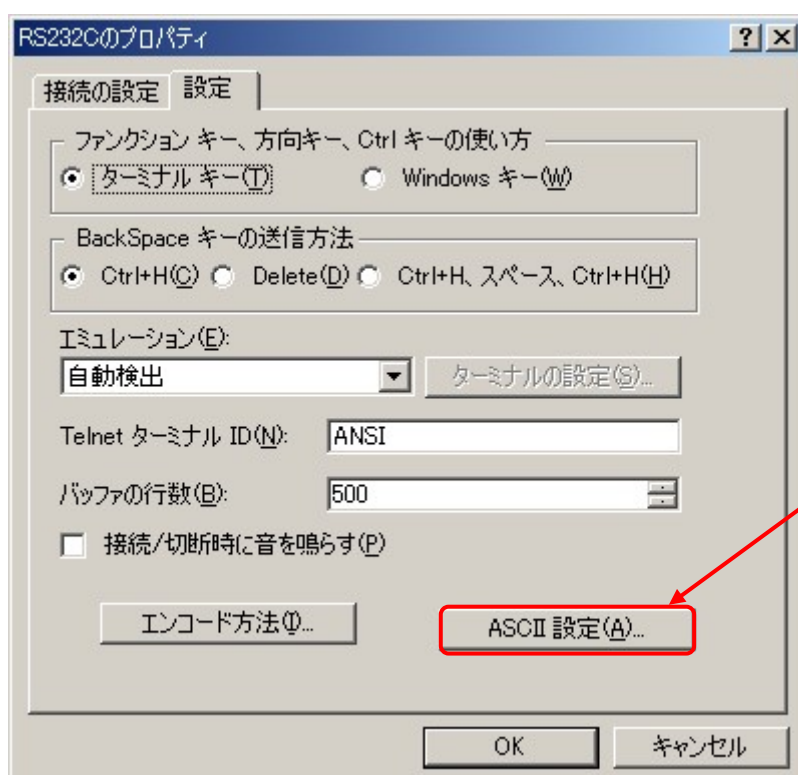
RS232Cのプロパティ

? ×

接続の設定　設定

ファンクション キー、方向キー、Ctrl キーの使い方

ターミナル キー(T)　Windows キー(W)

BackSpace キーの送信方法

Ctrl+H(C)　Delete(D)　Ctrl+H、スペース、Ctrl+H(H)

エミュレーション(E):

自動検出

ターミナルの設定(S)...

Telnet ターミナル ID(N):　ANSI

バッファの行数(B):　500

接続/切断時に音を鳴らす(P)

エンコード方法(I)...

ASCII 設定(A)...

OK　キャンセル